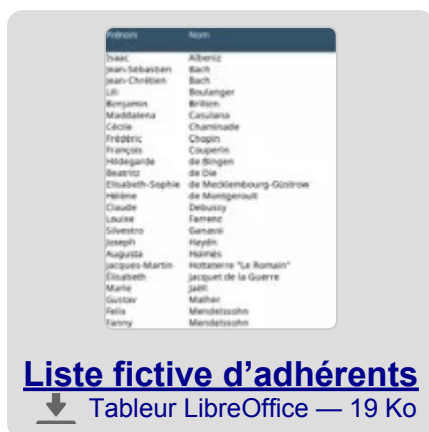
| Prénom | Nom |
|---|---|
| Isaac | Albeniz |
| Jean-Sébastien | Bach |
| Jean-Chrétien | Bach |
| Lili | Boulanger |
| Benjamin | Britten |
| Maddalena | Casulana |
| Cécile | Chaminade |
| Frédéric | Chopin |
| François | Couperin |
| Hildegarde | de Bingen |
| Beatritz | de Die |
| Elisabeth-Sophie | de Mecklembourg-Güstrow |
| Hélène | de Montgeroult |
| Claude | Debussy |
| Louise | Farrenc |
| Silvestro | Ganassi |
| Joseph | Haydn |
| Augusta | Holmès |
| Jacques-Martin | Hotteterre "Le Romain" |
| Elisabeth | Jacquet de la Guerre |
| Marie | Jaëll |
| Gustav | Malher |
| Felix | Mendelssohn |
| Fanny | Mendelssohn |

Liste fictive d'adhérents

Tableur LibreOffice — 19 Ko